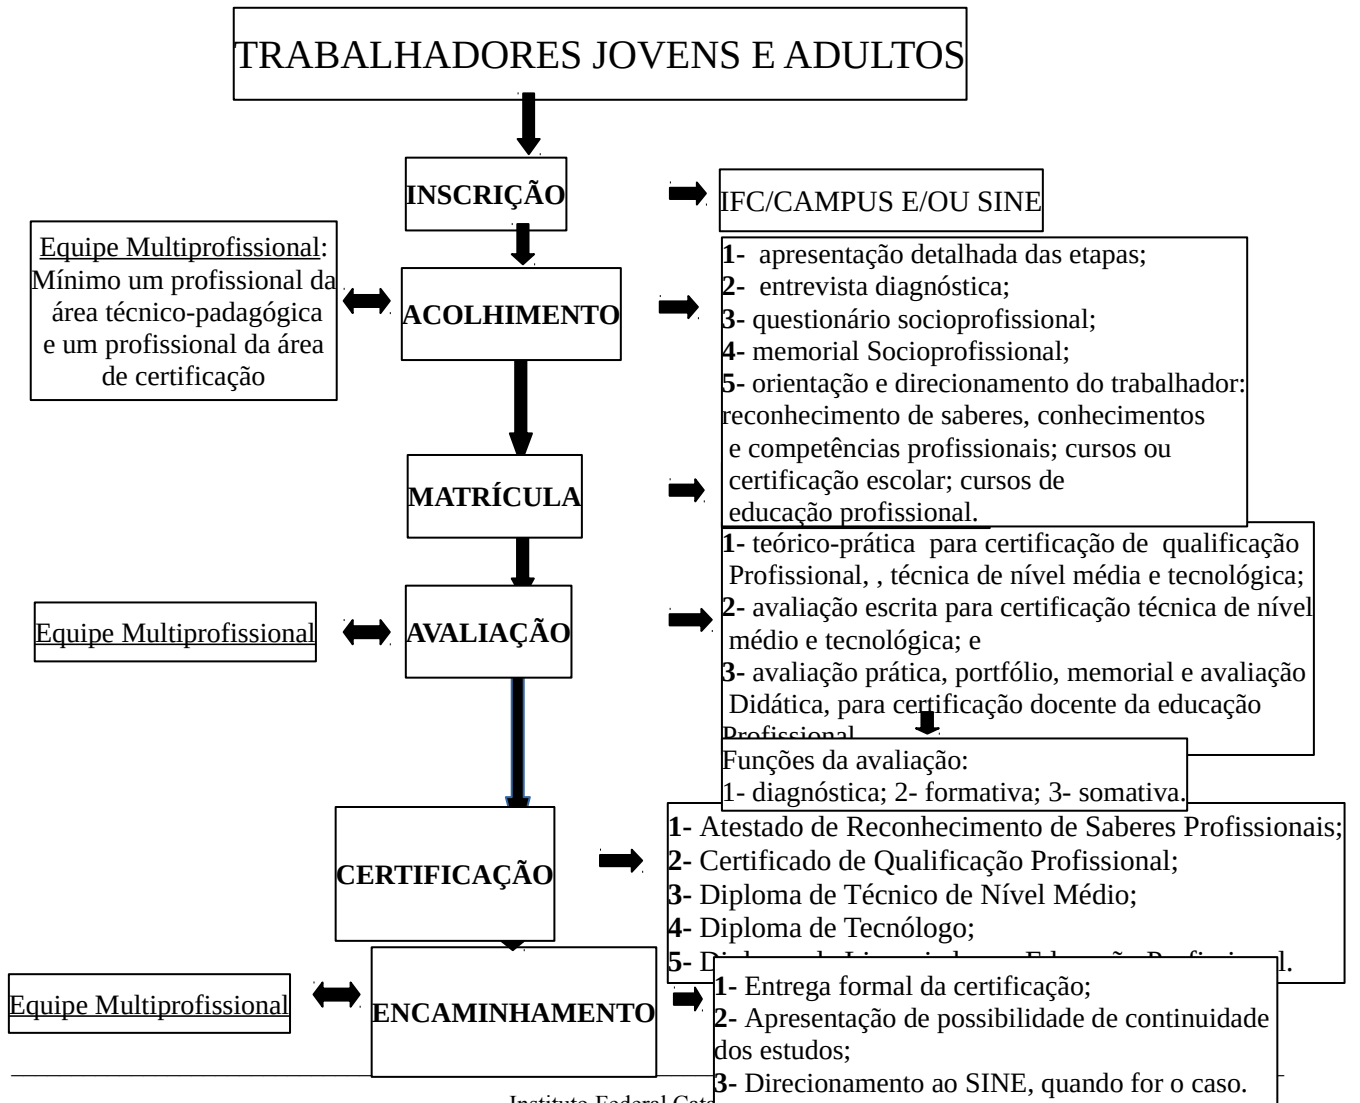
TRABALHADORES JOVENS E ADULTOS

INSCRIÇÃO

IFC/CAMPUS E/OU SINE

Equipe Multiprofissional: Mínimo um profissional da área técnico-padagógica e um profissional da área de certificação

ACOLHIMENTO

1- apresentação detalhada das etapas;
2- entrevista diagnóstica;
3- questionário socioprofissional;
4- memorial Socioprofissional;
5- orientação e direcionamento do trabalhador: reconhecimento de saberes, conhecimentos e competências profissionais; cursos ou certificação escolar; cursos de educação profissional.

MATRÍCULA

Equipe Multiprofissional

AVALIAÇÃO

1- teórico-prática para certificação de qualificação Profissional, , técnica de nível média e tecnológica;
2- avaliação escrita para certificação técnica de nível médio e tecnológica; e
3- avaliação prática, portfólio, memorial e avaliação Didática, para certificação docente da educação Profissional

Funções da avaliação:
1- diagnóstica; 2- formativa; 3- somativa.

CERTIFICAÇÃO

1- Atestado de Reconhecimento de Saberes Profissionais;
2- Certificado de Qualificação Profissional;
3- Diploma de Técnico de Nível Médio;
4- Diploma de Tecnólogo;
5- D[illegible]l.

Equipe Multiprofissional

ENCAMINHAMENTO

1- Entrega formal da certificação;
2- Apresentação de possibilidade de continuidade dos estudos;
3- Direcionamento ao SINE, quando for o caso.

Instituto Federal Cat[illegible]